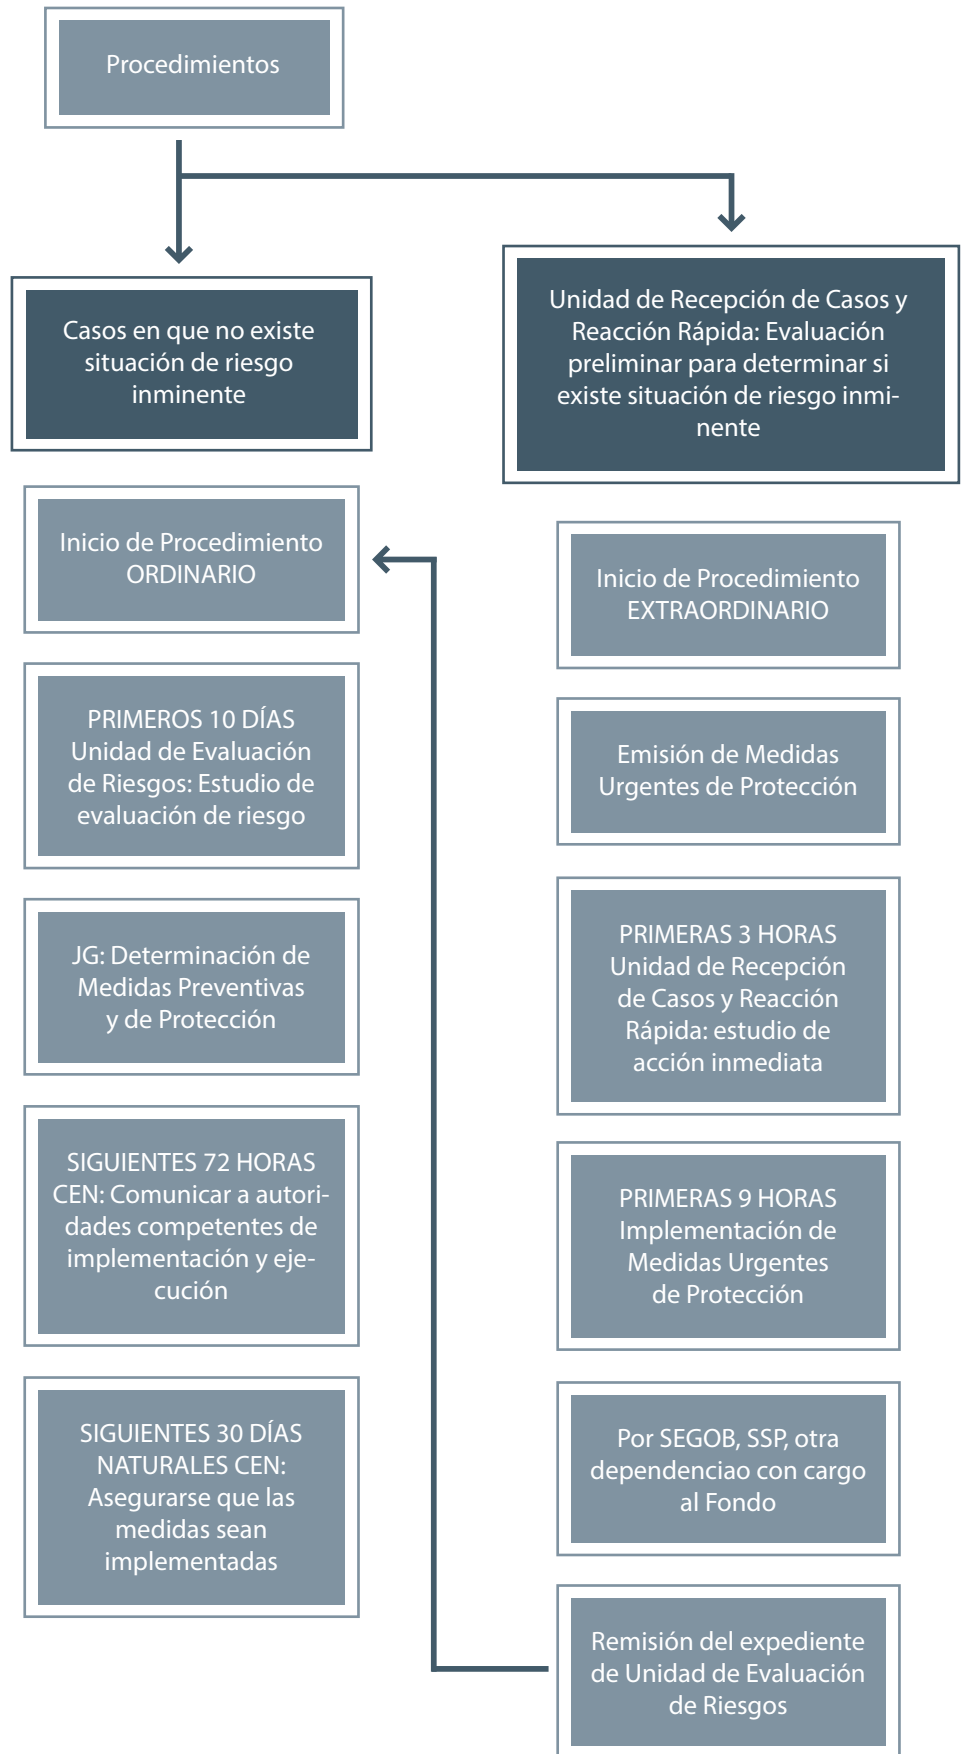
Procedimientos

Casos en que no existe situación de riesgo inminente

Inicio de Procedimiento ORDINARIO

PRIMEROS 10 DÍAS Unidad de Evaluación de Riesgos: Estudio de evaluación de riesgo

JG: Determinación de Medidas Preventivas y de Protección

SIGUIENTES 72 HORAS CEN: Comunicar a autoridades competentes de implementación y ejecución

SIGUIENTES 30 DÍAS NATURALES CEN: Asegurarse que las medidas sean implementadas

Unidad de Recepción de Casos y Reacción Rápida: Evaluación preliminar para determinar si existe situación de riesgo inminente

Inicio de Procedimiento EXTRAORDINARIO

Emisión de Medidas Urgentes de Protección

PRIMERAS 3 HORAS Unidad de Recepción de Casos y Reacción Rápida: estudio de acción inmediata

PRIMERAS 9 HORAS Implementación de Medidas Urgentes de Protección

Por SEGOB, SSP, otra dependenciao con cargo al Fondo

Remisión del expediente de Unidad de Evaluación de Riesgos